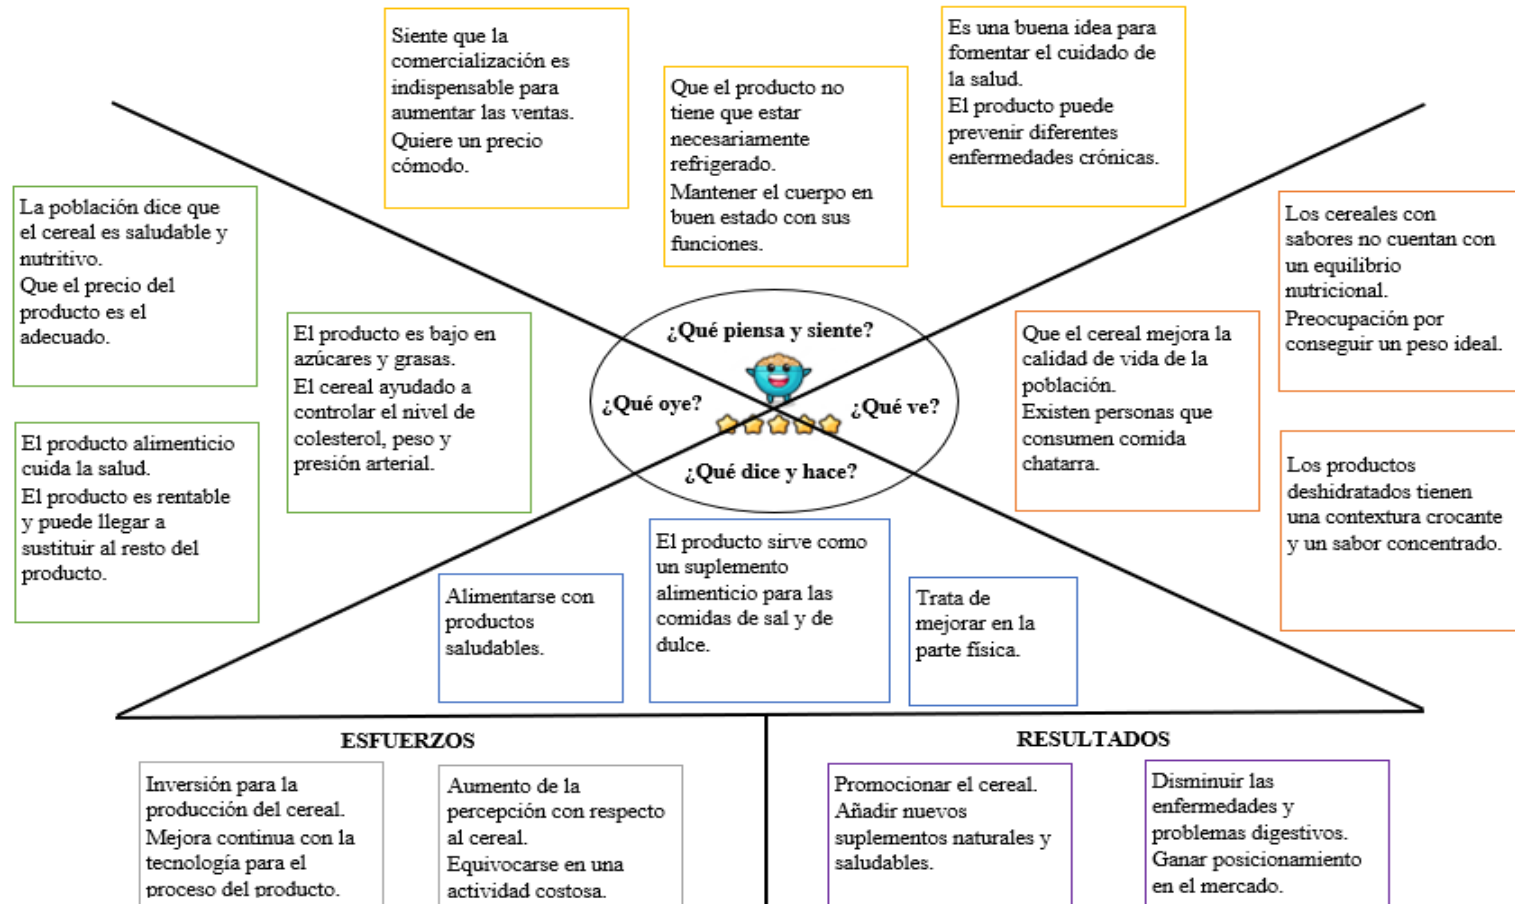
Siente que la comercialización es indispensable para aumentar las ventas.
Quiere un precio cómodo.

Que el producto no tiene que estar necesariamente refrigerado.
Mantener el cuerpo en buen estado con sus funciones.

Es una buena idea para fomentar el cuidado de la salud.
El producto puede prevenir diferentes enfermedades crónicas.

La población dice que el cereal es saludable y nutritivo.
Que el precio del producto es el adecuado.

El producto es bajo en azúcares y grasas.
El cereal ayudado a controlar el nivel de colesterol, peso y presión arterial.

¿Qué piensa y siente?

¿Qué oye?

¿Qué ve?

¿Qué dice y hace?

Que el cereal mejora la calidad de vida de la población.
Existen personas que consumen comida chatarra.

Los cereales con sabores no cuentan con un equilibrio nutricional.
Preocupación por conseguir un peso ideal.

El producto alimenticio cuida la salud.
El producto es rentable y puede llegar a sustituir al resto del producto.

Los productos deshidratados tienen una contextura crocante y un sabor concentrado.

Alimentarse con productos saludables.

El producto sirve como un suplemento alimenticio para las comidas de sal y de dulce.

Trata de mejorar en la parte física.

ESFUERZOS

Inversión para la producción del cereal.
Mejora continua con la tecnología para el proceso del producto.

Aumento de la percepción con respecto al cereal.
Equivocarse en una actividad costosa.

RESULTADOS

Promocionar el cereal.
Añadir nuevos suplementos naturales y saludables.

Disminuir las enfermedades y problemas digestivos.
Ganar posicionamiento en el mercado.